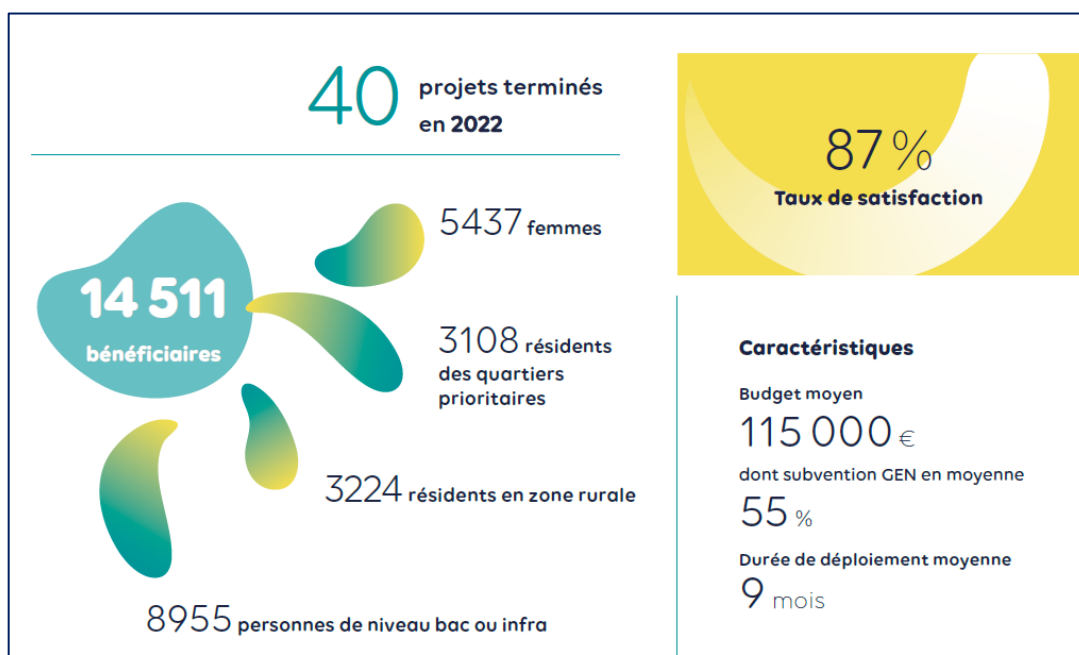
40 projets terminés en 2022

87 %
Taux de satisfaction

14 511
bénéficiaires

5437 femmes

3108 résidents des quartiers prioritaires

3224 résidents en zone rurale

8955 personnes de niveau bac ou infra

Caractéristiques

Budget moyen
115 000 €

dont subvention GEN en moyenne
55 %

Durée de déploiement moyenne
9 mois